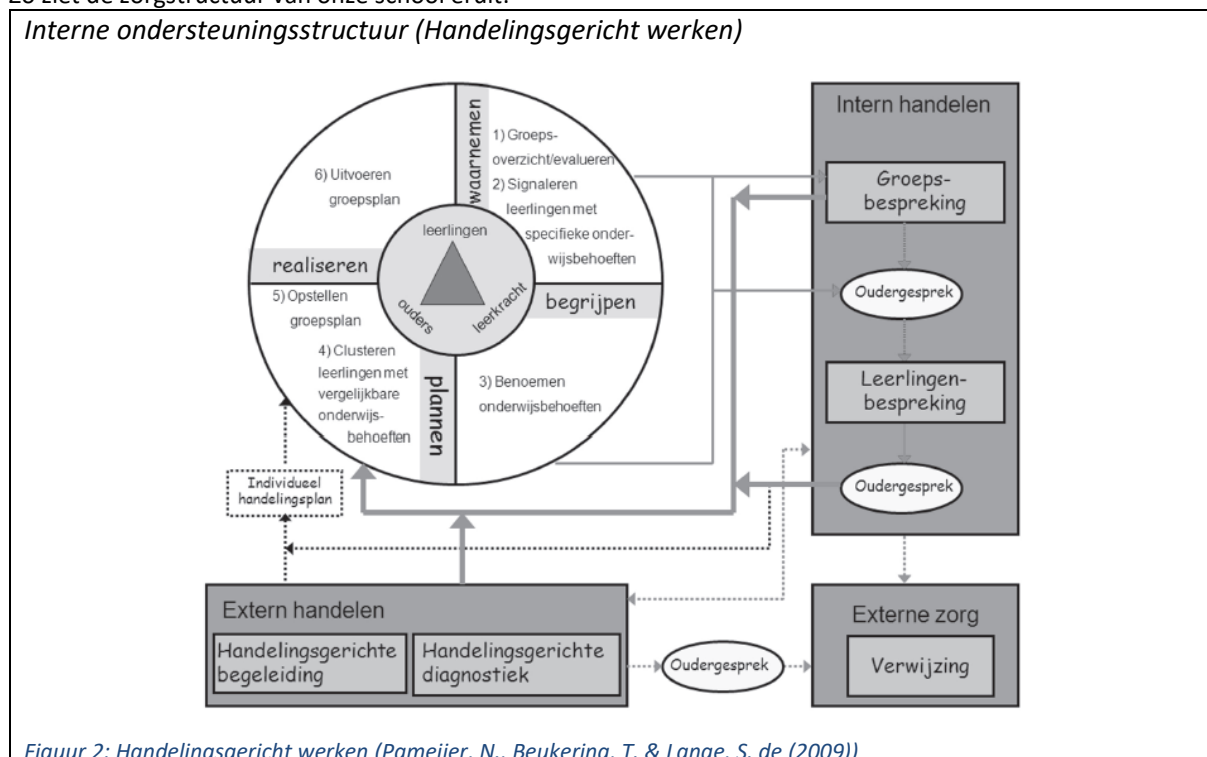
Zo ziet de zorgstructuur van onze school eruit:

Interne ondersteuningsstructuur (Handelingsgericht werken)

waarnemen

1) Groepsoverzicht/evalueren

2) Signaleren leerlingen met specifieke onderwijsbehoeften

6) Uitvoeren groepsplan

leerlingen

ouders

leerkracht

realiseren

begrijpen

5) Opstellen groepsplan

4) Clusteren leerlingen met vergelijkbare onderwijsbehoeften

plannen

3) Benoemen onderwijsbehoeften

Intern handelen

Groepsbespreking

Oudergesprek

Leerlingenbespreking

Oudergesprek

Individueel handelingsplan

Extern handelen

Handelingsgerichte begeleiding

Handelingsgerichte diagnostiek

Oudergesprek

Externe zorg

Verwijzing

Figuur 2: Handelingsgericht werken (Pameijer, N., Beukering, T. & Lange, S. de (2009))